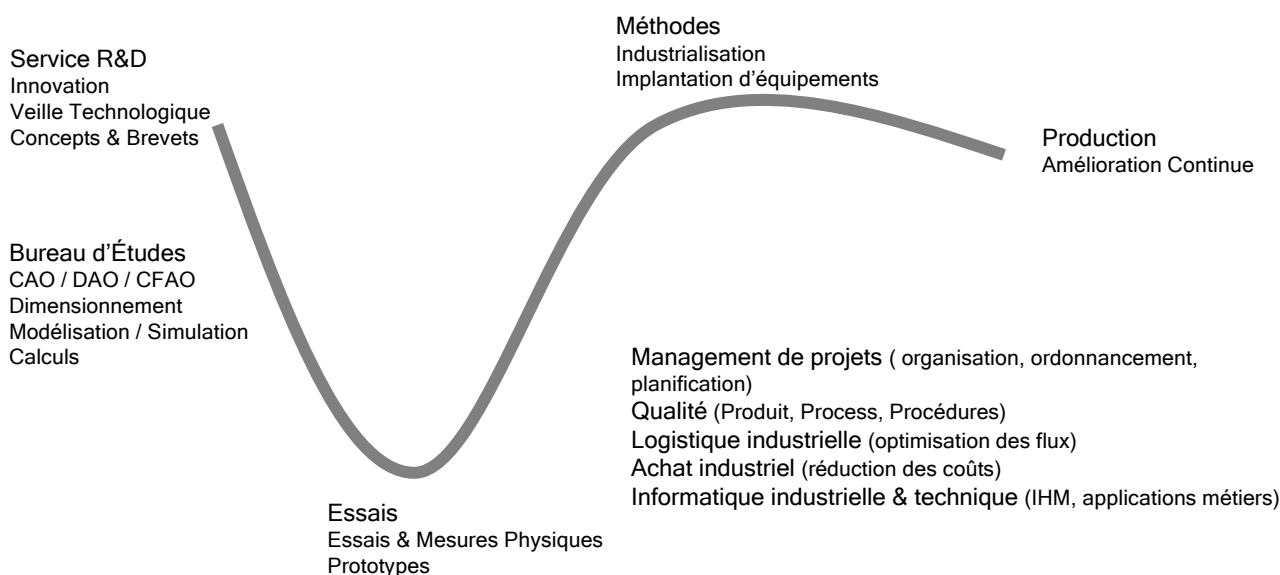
Service R&D
Innovation
Veille Technologique
Concepts & Brevets

Méthodes
Industrialisation
Implantation d'équipements

Production
Amélioration Continue

Bureau d'Études
CAO / DAO / CFAO
Dimensionnement
Modélisation / Simulation
Calculs

Management de projets ( organisation, ordonnancement, planification)
Qualité (Produit, Process, Procédures)
Logistique industrielle (optimisation des flux)
Achat industriel (réduction des coûts)
Informatique industrielle & technique (IHM, applications métiers)

Essais
Essais & Mesures Physiques
Prototypes